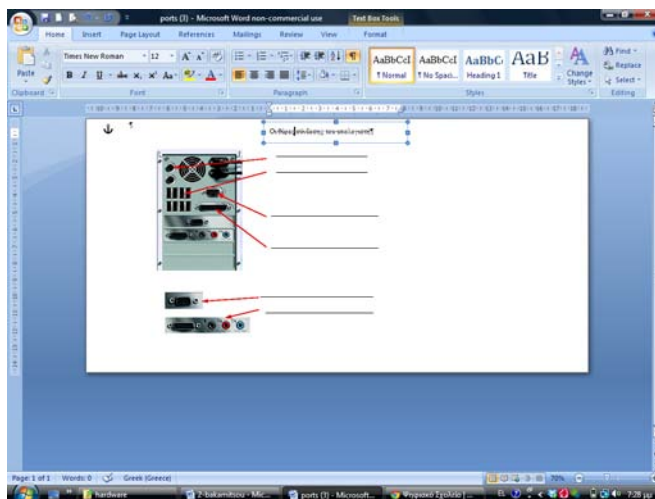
ports (3) - Microsoft Word non-commercial use

Text Box Tools

Home Insert Page Layout References Mailings Review View Format

Paste

Clipboard

Times New Roman 12

B I U abe x₂ x²

Font

Paragraph

AaBbCcI ¶ Normal

AaBbCcI ¶ No Spaci...

AaBbC Heading 1

AaB Title

Change Styles

Styles

Find

Replace

Select

Editing

Ονόμασε τις θύρες του υπολογιστή

Page: 1 of 1 Words: 0 Greek (Greece)

70%

hardware

Z-bakamitsou - Mic...

ports (3) - Microsoft...

Ψηφιακό Σχολείο

7:28 μμ